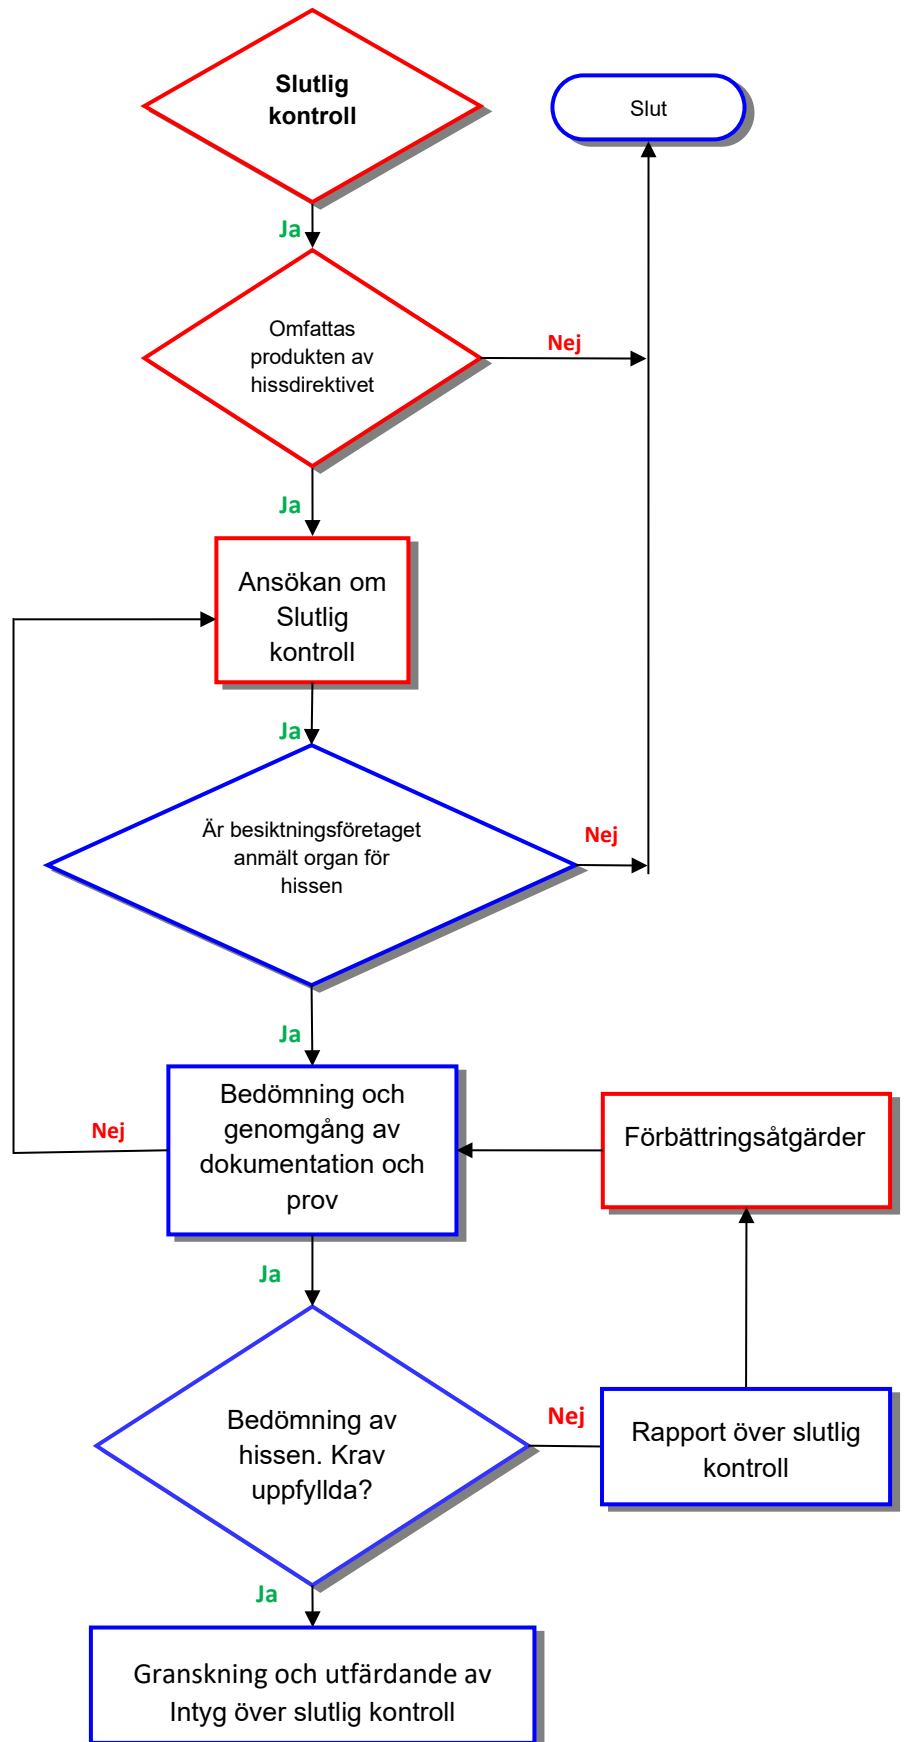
Slutlig kontroll

Slut

Ja

Omfattas produkten av hissdirektivet

Nej

Ja

Ansökan om Slutlig kontroll

Ja

Är besiktningsföretaget anmält organ för hissen

Nej

Ja

Bedömning och genomgång av dokumentation och prov

Nej

Förbättringsåtgärder

Ja

Bedömning av hissen. Krav uppfyllda?

Nej

Rapport över slutlig kontroll

Ja

Granskning och utfärdande av Intyg över slutlig kontroll